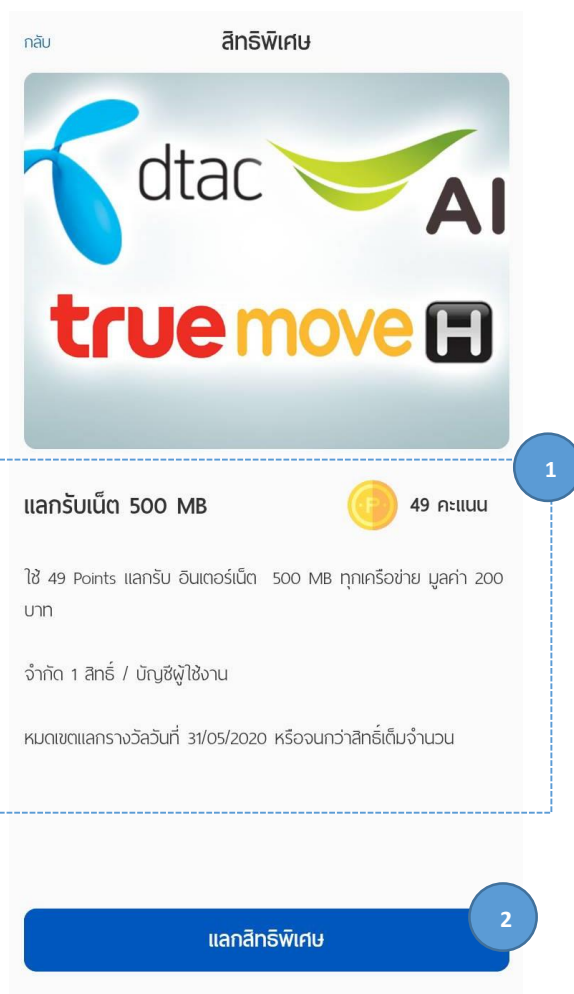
กลับ
สิทธิพิเศษ

dtac
AI
truemove H

1

แลกรับเน็ต 500 MB
P
49 คะแนน

ใช้ 49 Points แลกรับ อินเตอร์เน็ต 500 MB ทุกเครือข่าย มูลค่า 200 บาท

จำกัด 1 สิทธิ์ / บัญชีผู้ใช้งาน

หมดเขตแลกรางวัลวันที่ 31/05/2020 หรือจนกว่าสิทธิ์เต็มจำนวน

แลกสิทธิพิเศษ
2